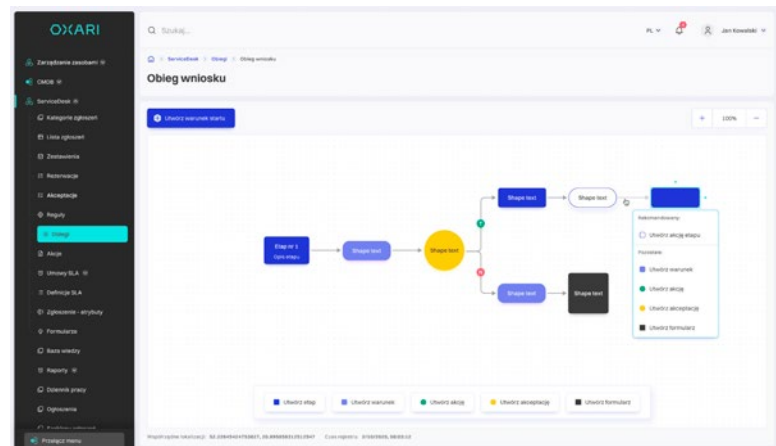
OXARI

Zarządzanie zasobami
CMDB
ServiceDesk
Kategorie zgłoszeń
Lista zgłoszeń
Zestawienia
Rezerwacje
Akceptacje
Reguły
Obiegi
Akcje
Umowy SLA
Definicje SLA
Zgłoszenie - atrybuty
Formularze
Baza wiedzy
Raporty
Dziennik pracy
Ogłoszenia
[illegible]
Przełącz menu

Szukaj...

PL
Jan Kowalski

ServiceDesk > Obiegi > Obieg wniosku

Obieg wniosku

Utwórz warunek startu

100%

Etap nr 1
Opis etapu

Shape text

Shape text

Shape text

Shape text

Shape text

Shape text

Rekomendowany
Utwórz akcję etapu
Pozostałe
Utwórz warunek
Utwórz akcję
Utwórz akceptację
Utwórz formularz

Utwórz etap
Utwórz warunek
Utwórz akcję
Utwórz akceptację
Utwórz formularz

Współrzędne lokalizacji: 52.228404247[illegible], 20.9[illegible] Czas rejestru: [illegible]